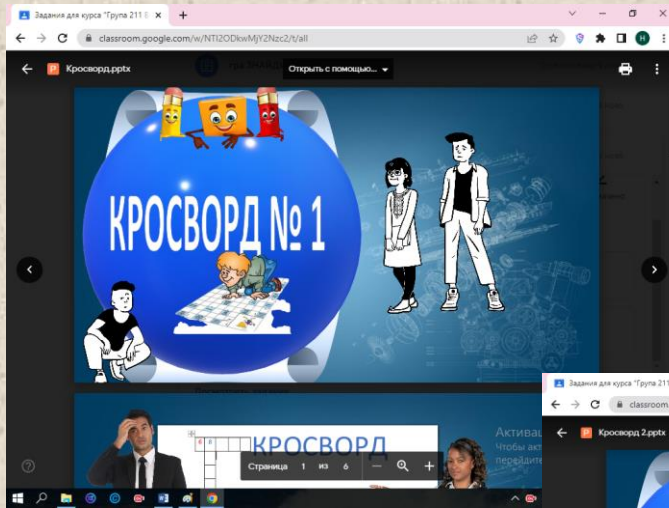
Задания для курса "Група 211 Б ×

classroom.google.com/w/NTI2ODkwMjY2Nzc2/t/all

H

Кросворд.pptx

Открыть с помощью...

КРОСВОРД № 1

КРОСВОРД

Страница 1 из 6

Активац
Чтобы акт
перейдите

Задания для курса "Група 211

classroom

Кросворд 2.pptx